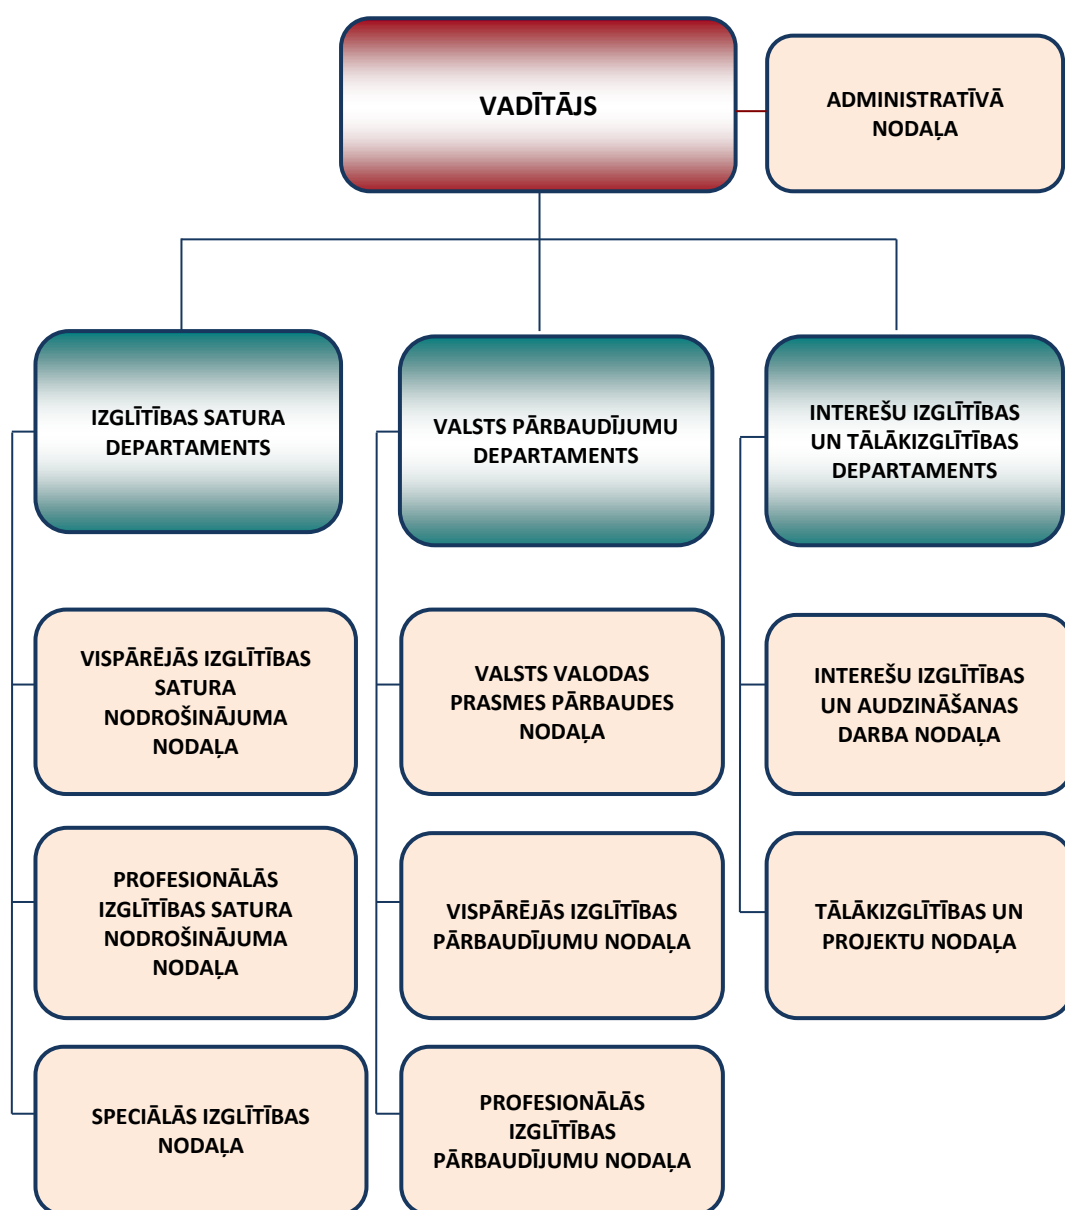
VADĪTĀJS

ADMINISTRATĪVĀ NODAĻA

IZGLĪTĪBAS SATURA DEPARTAMENTS

VALSTS PĀRBAUDĪJUMU DEPARTAMENTS

INTEREŠU IZGLĪTĪBAS UN TĀLĀKIZGLĪTĪBAS DEPARTAMENTS

VISPĀRĒJĀS IZGLĪTĪBAS SATURA NODROŠINĀJUMA NODAĻA

PROFESIONĀLĀS IZGLĪTĪBAS SATURA NODROŠINĀJUMA NODAĻA

SPECIĀLĀS IZGLĪTĪBAS NODAĻA

VALSTS VALODAS PRASMES PĀRBAUDES NODAĻA

VISPĀRĒJĀS IZGLĪTĪBAS PĀRBAUDĪJUMU NODAĻA

PROFESIONĀLĀS IZGLĪTĪBAS PĀRBAUDĪJUMU NODAĻA

INTEREŠU IZGLĪTĪBAS UN AUDZINĀŠANAS DARBA NODAĻA

TĀLĀKIZGLĪTĪBAS UN PROJEKTU NODAĻA